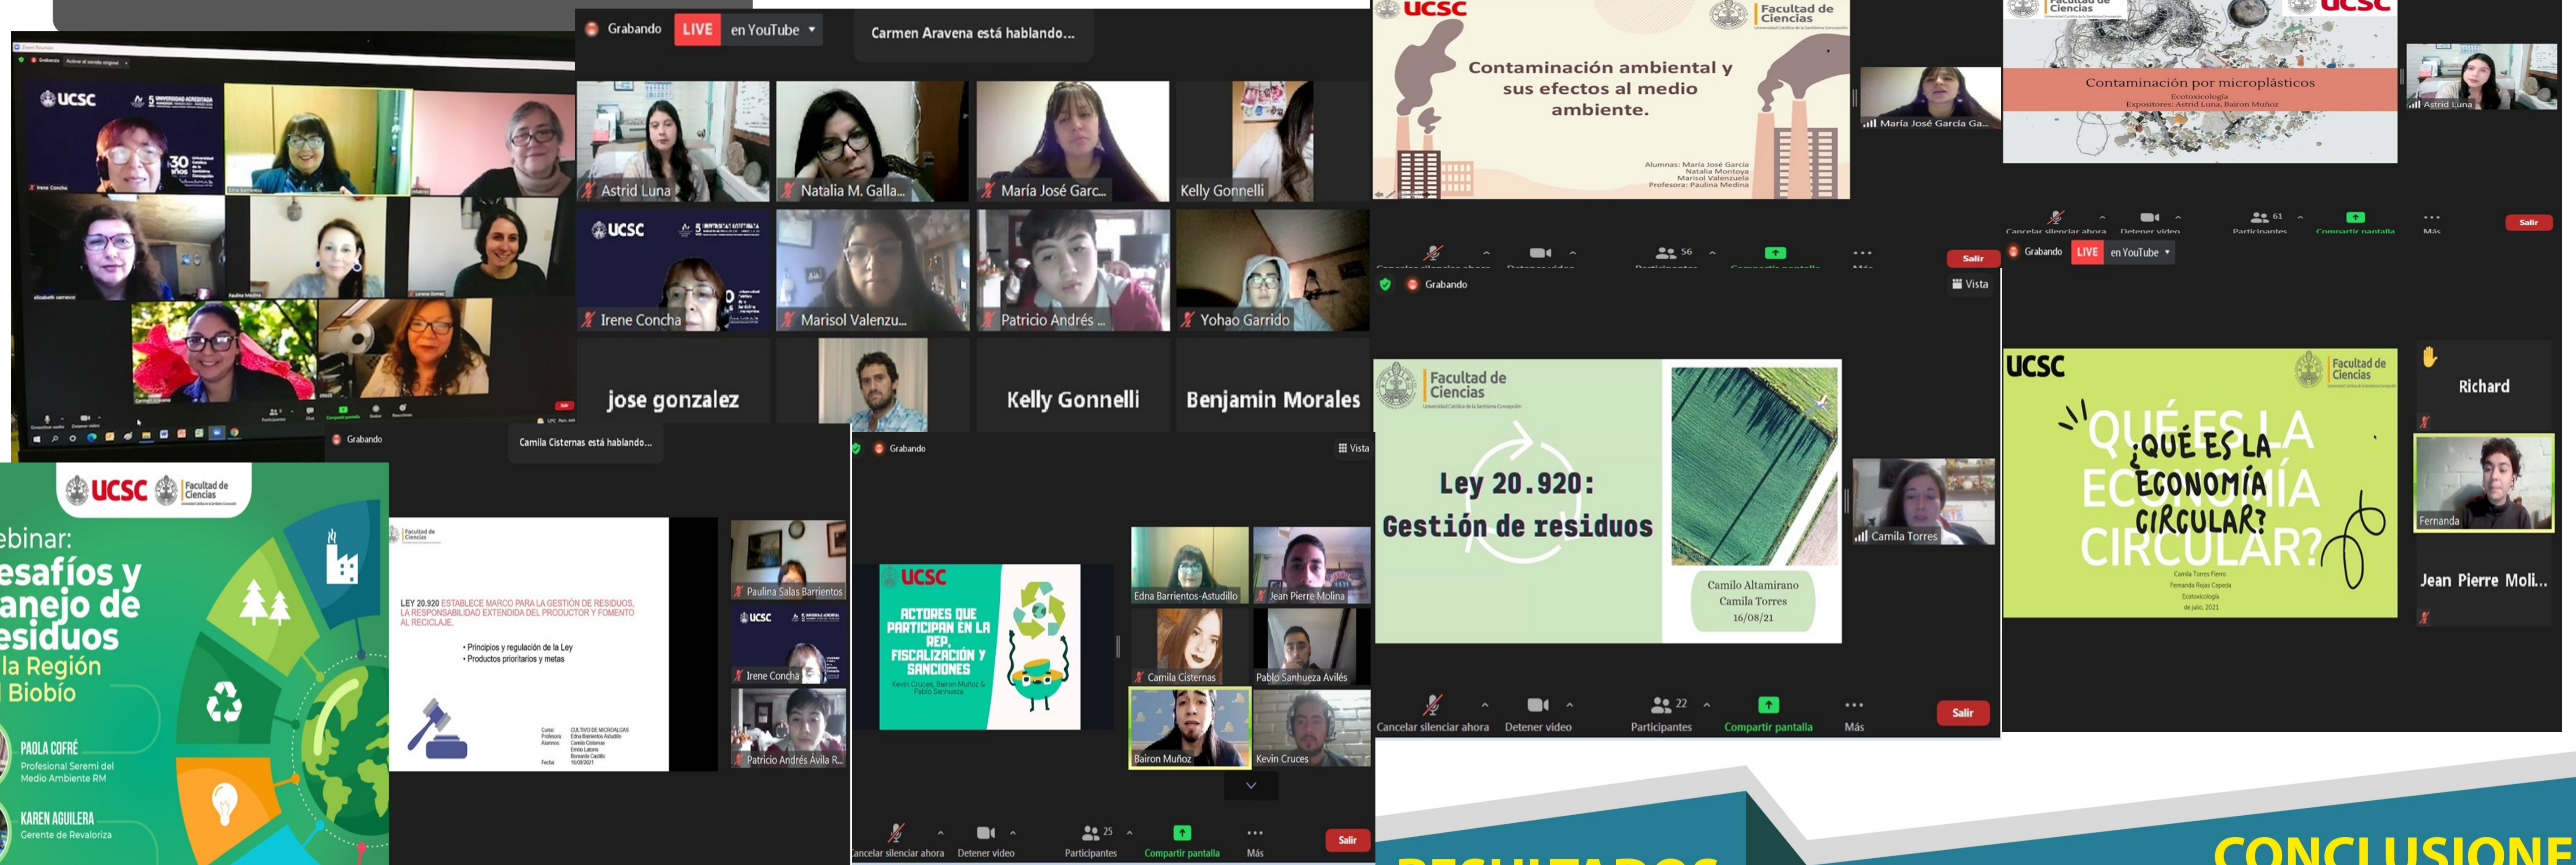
Grabando LIVE en YouTube

Carmen Aravena está hablando...

Astrid Luna
Natalia M. Galla...
María José Garc...
Kelly Gonnelli
Irene Concha
Marisol Valenzu...
Patricio Andrés ...
Yohao Garrido
jose gonzalez
Kelly Gonnelli
Benjamin Morales

UCSC
Facultad de Ciencias

Contaminación ambiental y sus efectos al medio ambiente.

Alumnas: María José García
Natalia Montoya
Marisol Valenzuela
Profesora: Paulina Medina

María José García Ga...

Cancelar silenciar ahora
Detener video
56
Participantes
Compartir pantalla
Más
Salir

Grabando
Vista

Contaminación por microplásticos
Ecotoxicología
Expositores: Astrid Luna, Bairon Muñoz

Astrid Luna

Cancelar silenciar ahora
Detener video
61
Participantes
Compartir pantalla
Más
Salir

Grabando LIVE en YouTube

Facultad de Ciencias
Universidad Católica de la Santísima Concepción

Ley 20.920:
Gestión de residuos

Camilo Altamirano
Camila Torres
16/08/21

Camila Torres

Cancelar silenciar ahora
Detener video
22
Participantes
Compartir pantalla
Más
Salir

UCSC
Facultad de Ciencias

QUÉ ES LA ECONOMÍA CIRCULAR?
¿QUÉ ES LA ECONOMÍA CIRCULAR?

Camila Torres Fierro
Fernanda Rojas Cepeda
Ecotoxicología
de julio, 2021

Richard
Fernanda
Jean Pierre Moli...

UCSC
Facultad de Ciencias

ebinar:
esafíos y
anejo de
esiduos
la Región
Biobío

PAOLA COFRÉ
Profesional Seremi del Medio Ambiente RM

KAREN AGUILERA
Gerente de Revaloriza

Grabando

Camila Cisternas está hablando...

Facultad de Ciencias

LEY 20.920 ESTABLECE MARCO PARA LA GESTIÓN DE RESIDUOS, LA RESPONSABILIDAD EXTENDIDA DEL PRODUCTOR Y FOMENTO AL RECICLAJE.

• Principios y regulación de la Ley
• Productos prioritarios y metas

Paulina Salas Barrientos
Irene Concha
Patricio Andrés Avila R...

Grabando
Vista

UCSC
ACTORES QUE PARTICIPAN EN LA REP, FISCALIZACIÓN Y SANCIONES
Kevin Cruces, Bairon Muñoz & Pablo Sanhueza

Edna Barrientos-Astudillo
Jean Pierre Molina
Camila Cisternas
Pablo Sanhueza Avilés
Bairon Muñoz
Kevin Cruces

Cancelar silenciar ahora
Detener video
25
Participantes
Compartir pantalla
Más
Salir

CONCLUSIONE